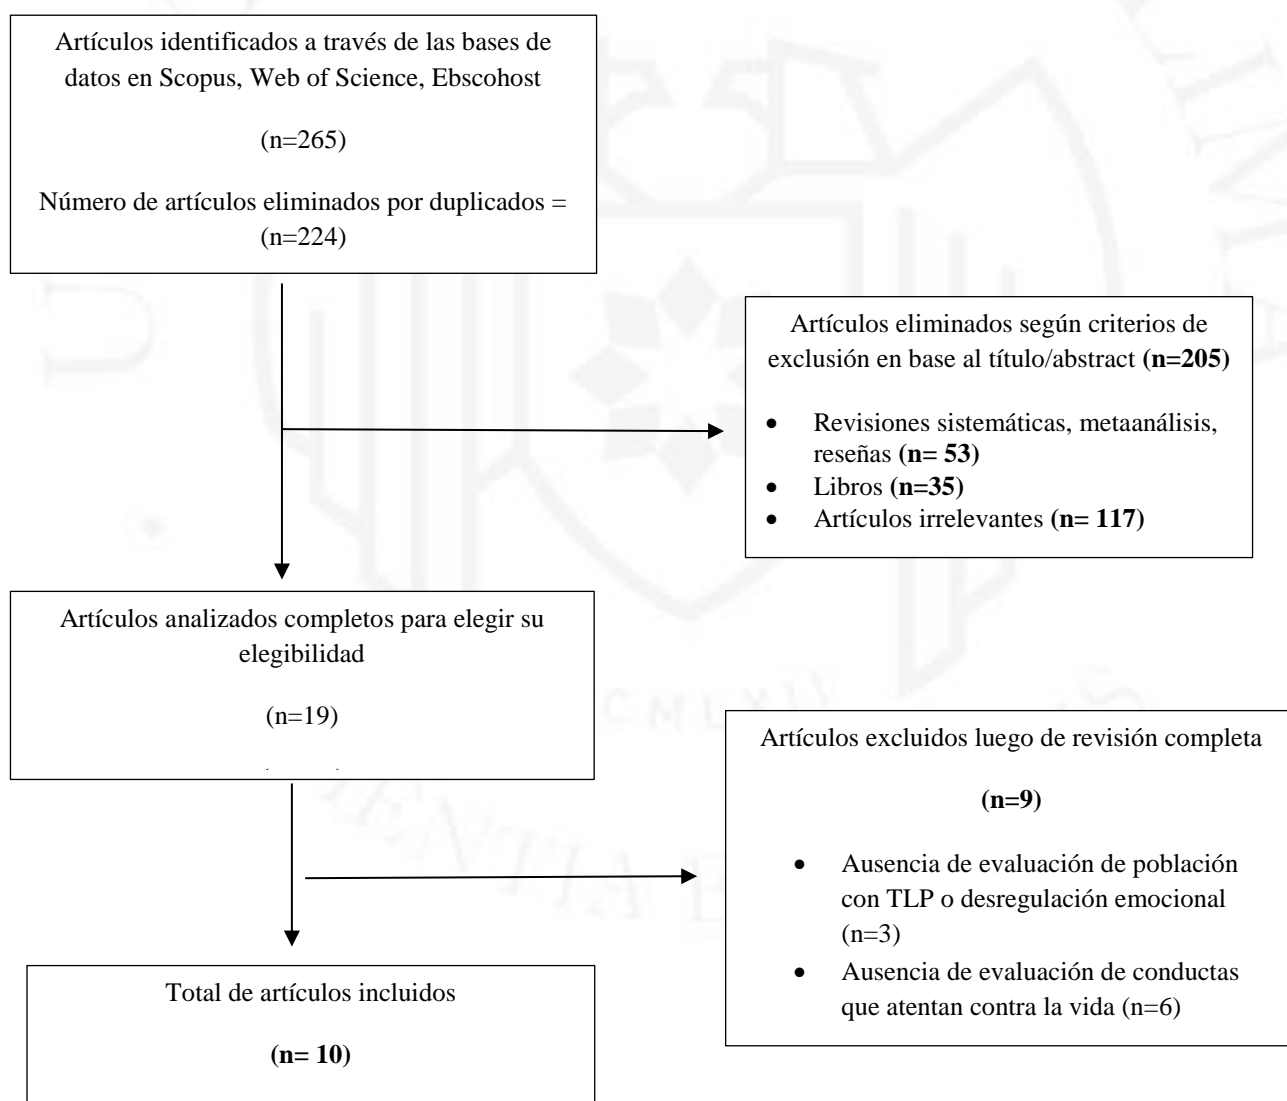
Artículos identificados a través de las bases de datos en Scopus, Web of Science, Ebscohost

(n=265)

Número de artículos eliminados por duplicados = (n=224)

Artículos eliminados según criterios de exclusión en base al título/abstract **(n=205)**

- Revisiones sistemáticas, metaanálisis, reseñas **(n= 53)**
- Libros **(n=35)**
- Artículos irrelevantes **(n= 117)**

Artículos analizados completos para elegir su elegibilidad

(n=19)

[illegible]

Artículos excluidos luego de revisión completa

**(n=9)**

- Ausencia de evaluación de población con TLP o desregulación emocional (n=3)
- Ausencia de evaluación de conductas que atentan contra la vida (n=6)

Total de artículos incluidos

**(n= 10)**